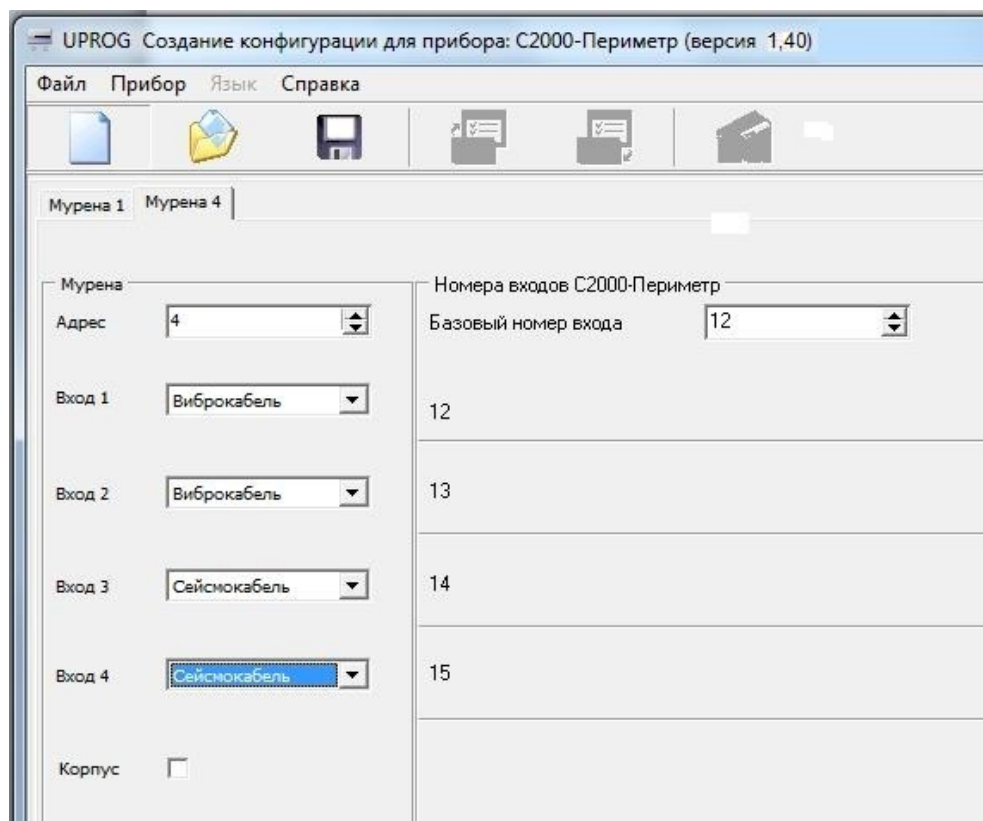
UPROG Создание конфигурации для прибора: С2000-Периметр (версия 1,40)

Файл Прибор Язык Справка

Мурена 1 Мурена 4

Мурена

Адрес 4

Вход 1 Виброкабель

Вход 2 Виброкабель

Вход 3 Сейсмокабель

Вход 4 Сейсмокабель

Корпус

Номера входов С2000-Периметр

Базовый номер входа 12

12

13

14

15